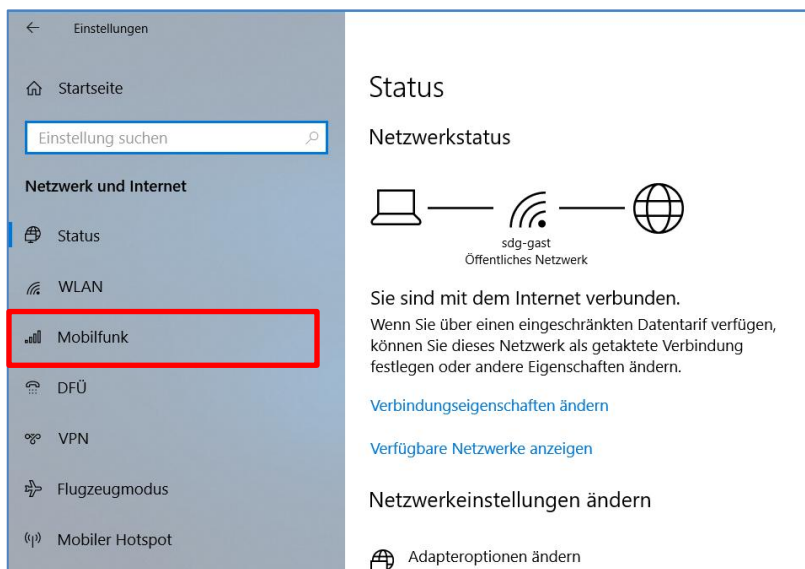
Einstellungen

Startseite

Einstellung suchen

Netzwerk und Internet

Status

WLAN

Mobilfunk

DFÜ

VPN

Flugzeugmodus

Mobiler Hotspot

Status

Netzwerkstatus

sdg-gast
Öffentliches Netzwerk

Sie sind mit dem Internet verbunden.

Wenn Sie über einen eingeschränkten Datentarif verfügen, können Sie dieses Netzwerk als getaktete Verbindung festlegen oder andere Eigenschaften ändern.

Verbindungseigenschaften ändern

Verfügbare Netzwerke anzeigen

Netzwerkeinstellungen ändern

Adapteroptionen ändern